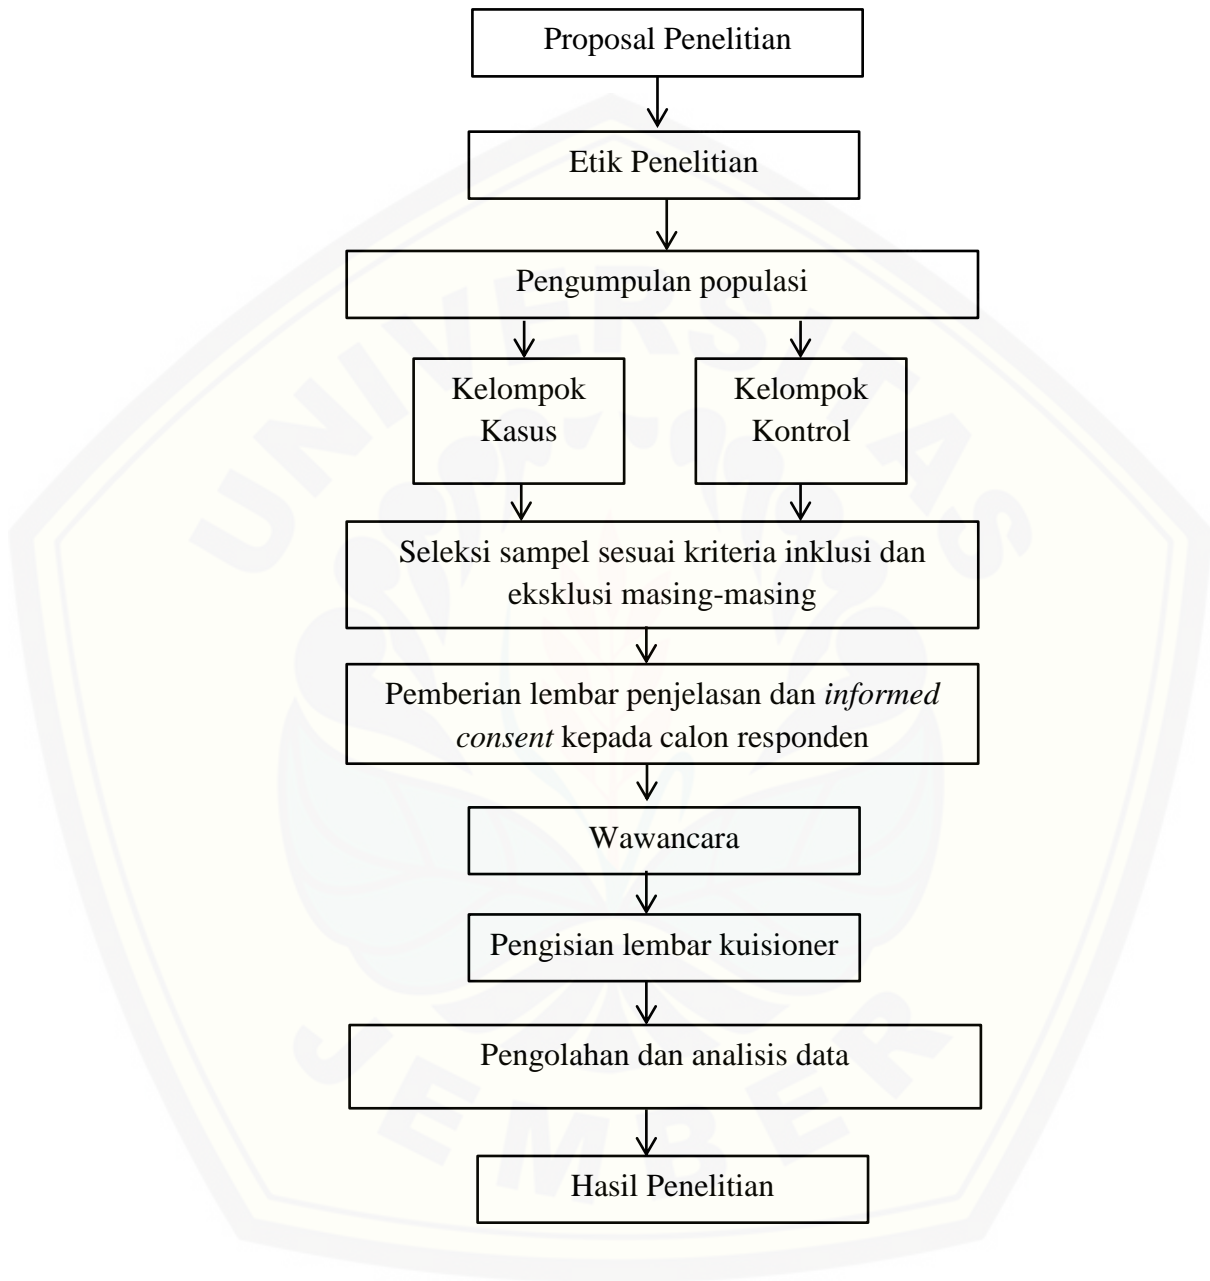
Proposal Penelitian

Etik Penelitian

Pengumpulan populasi

Kelompok Kasus

Kelompok Kontrol

Seleksi sampel sesuai kriteria inklusi dan eksklusi masing-masing

Pemberian lembar penjelasan dan *informed consent* kepada calon responden

Wawancara

Pengisian lembar kuisioner

Pengolahan dan analisis data

Hasil Penelitian